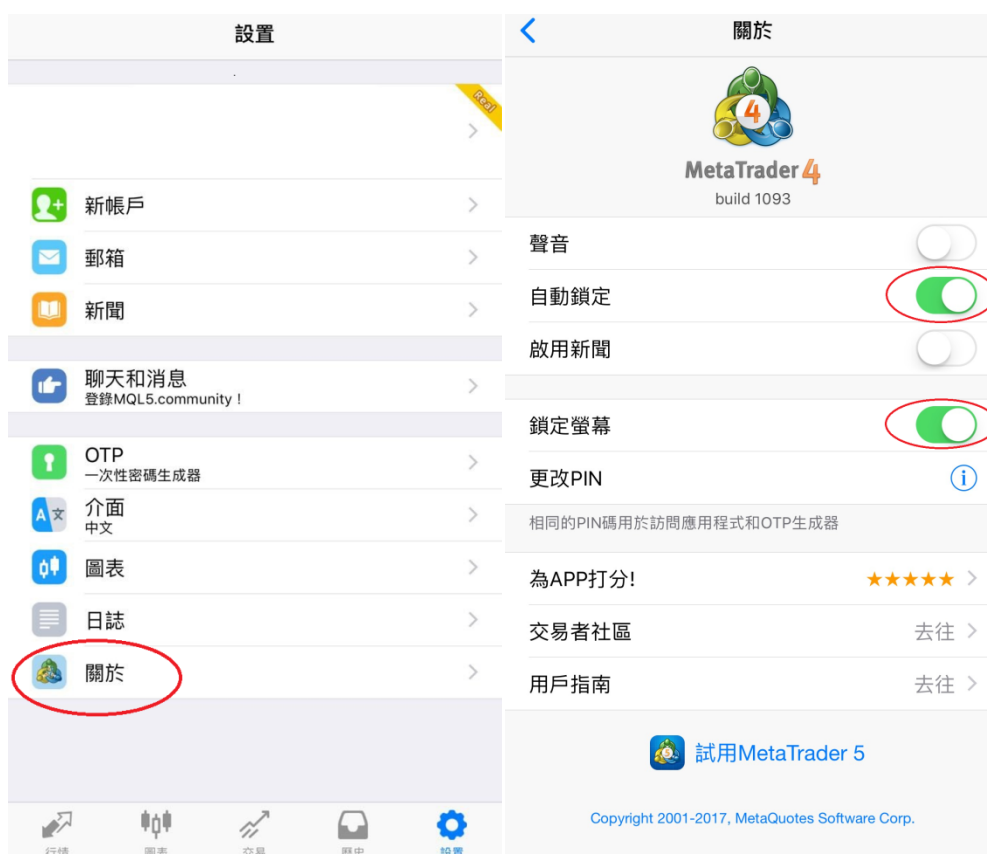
設置

Real

新帳戶

郵箱

新聞

聊天和消息
登錄MQL5.community！

OTP
一次性密碼生成器

介面
中文

圖表

日誌

關於

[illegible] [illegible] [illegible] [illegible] 設置

關於

MetaTrader 4
build 1093

聲音

自動鎖定

啟用新聞

鎖定螢幕

更改PIN

相同的PIN碼用於訪問應用程式和OTP生成器

為APP打分!

交易者社區 去往

用戶指南 去往

試用MetaTrader 5

Copyright 2001-2017, MetaQuotes Software Corp.